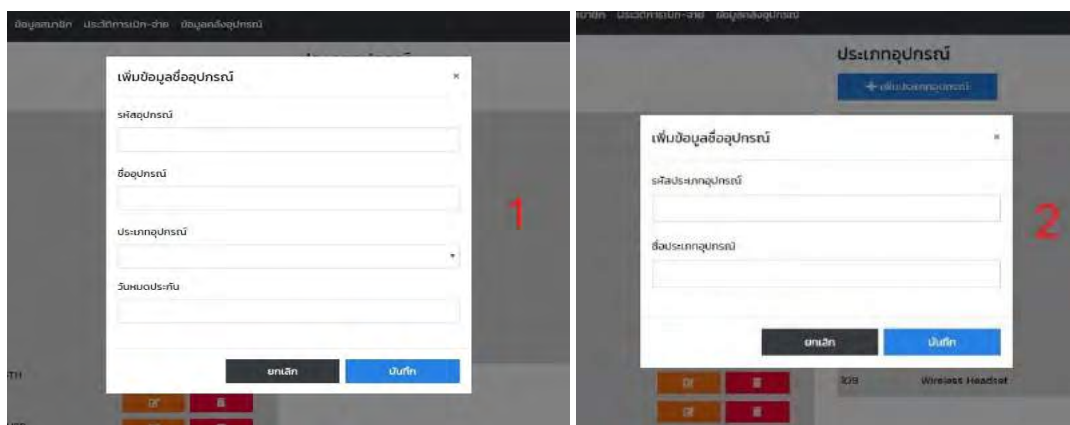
ข้อมูลสมาชิก ประวัติการเบิก-จ่าย ข้อมูลคลังอุปกรณ์

เพิ่มข้อมูลชื่ออุปกรณ์ ×

รหัสอุปกรณ์

ชื่ออุปกรณ์

ประเภทอุปกรณ์

วันหมดประกัน

1

TH

ยกเลิก บันทึก

ประวัติการเบิก-จ่าย ข้อมูลคลังอุปกรณ์

ประเภทอุปกรณ์

+ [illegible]

เพิ่มข้อมูลชื่ออุปกรณ์ ×

รหัสประเภทอุปกรณ์

ชื่อประเภทอุปกรณ์

2

ยกเลิก บันทึก

109 Wireless Headset